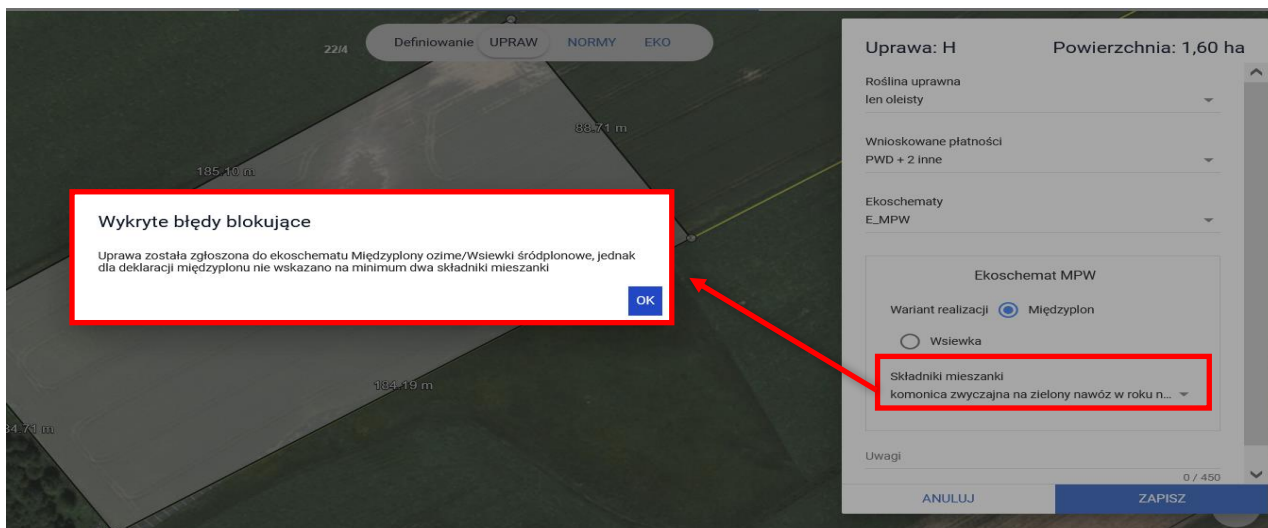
22/4

Definiowanie UPRAW NORMY EKO

88.71 m

185.10 m

Wykryte błędy blokujące

Uprawa została zgłoszona do ekoschematu Międzyplony ozime/Wsiewki śródplonowe, jednak dla deklaracji międzyplonu nie wskazano na minimum dwa składniki mieszanki

OK

134.19 m

84.71 m

Uprawa: H

Powierzchnia: 1,60 ha

Roślina uprawna
len oleisty

Wnioskowane płatności
PWD + 2 inne

Ekoschematy
E_MPW

Ekoschemat MPW

Wariant realizacji Międzyplon

Wsiewka

Składniki mieszanki
komonica zwyczajna na zielony nawóz w roku n...

Uwagi

0 / 450

ANULUJ

ZAPISZ